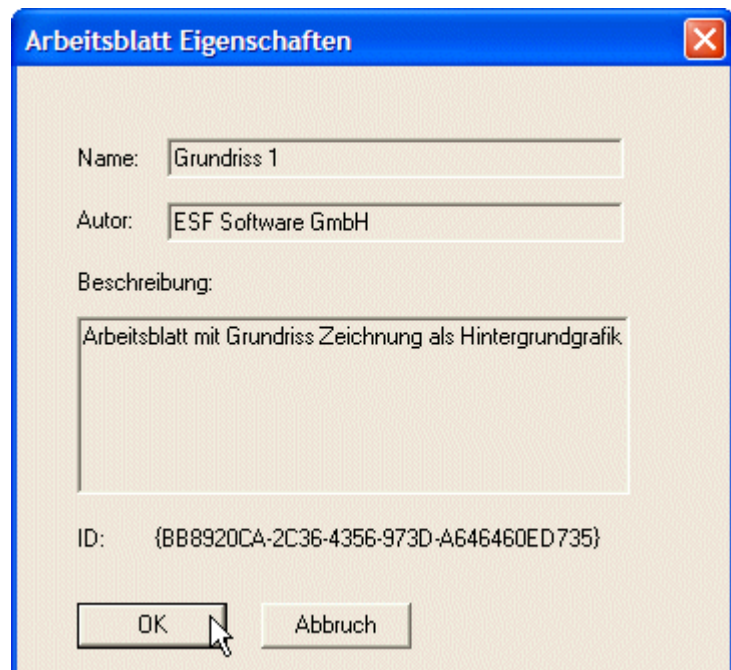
Arbeitsblatt Eigenschaften

Name: Grundriss 1

Autor: ESF Software GmbH

Beschreibung:

Arbeitsblatt mit Grundriss Zeichnung als Hintergrundgrafik

ID: {BB8920CA-2C36-4356-973D-A646460ED735}

OK

Abbruch